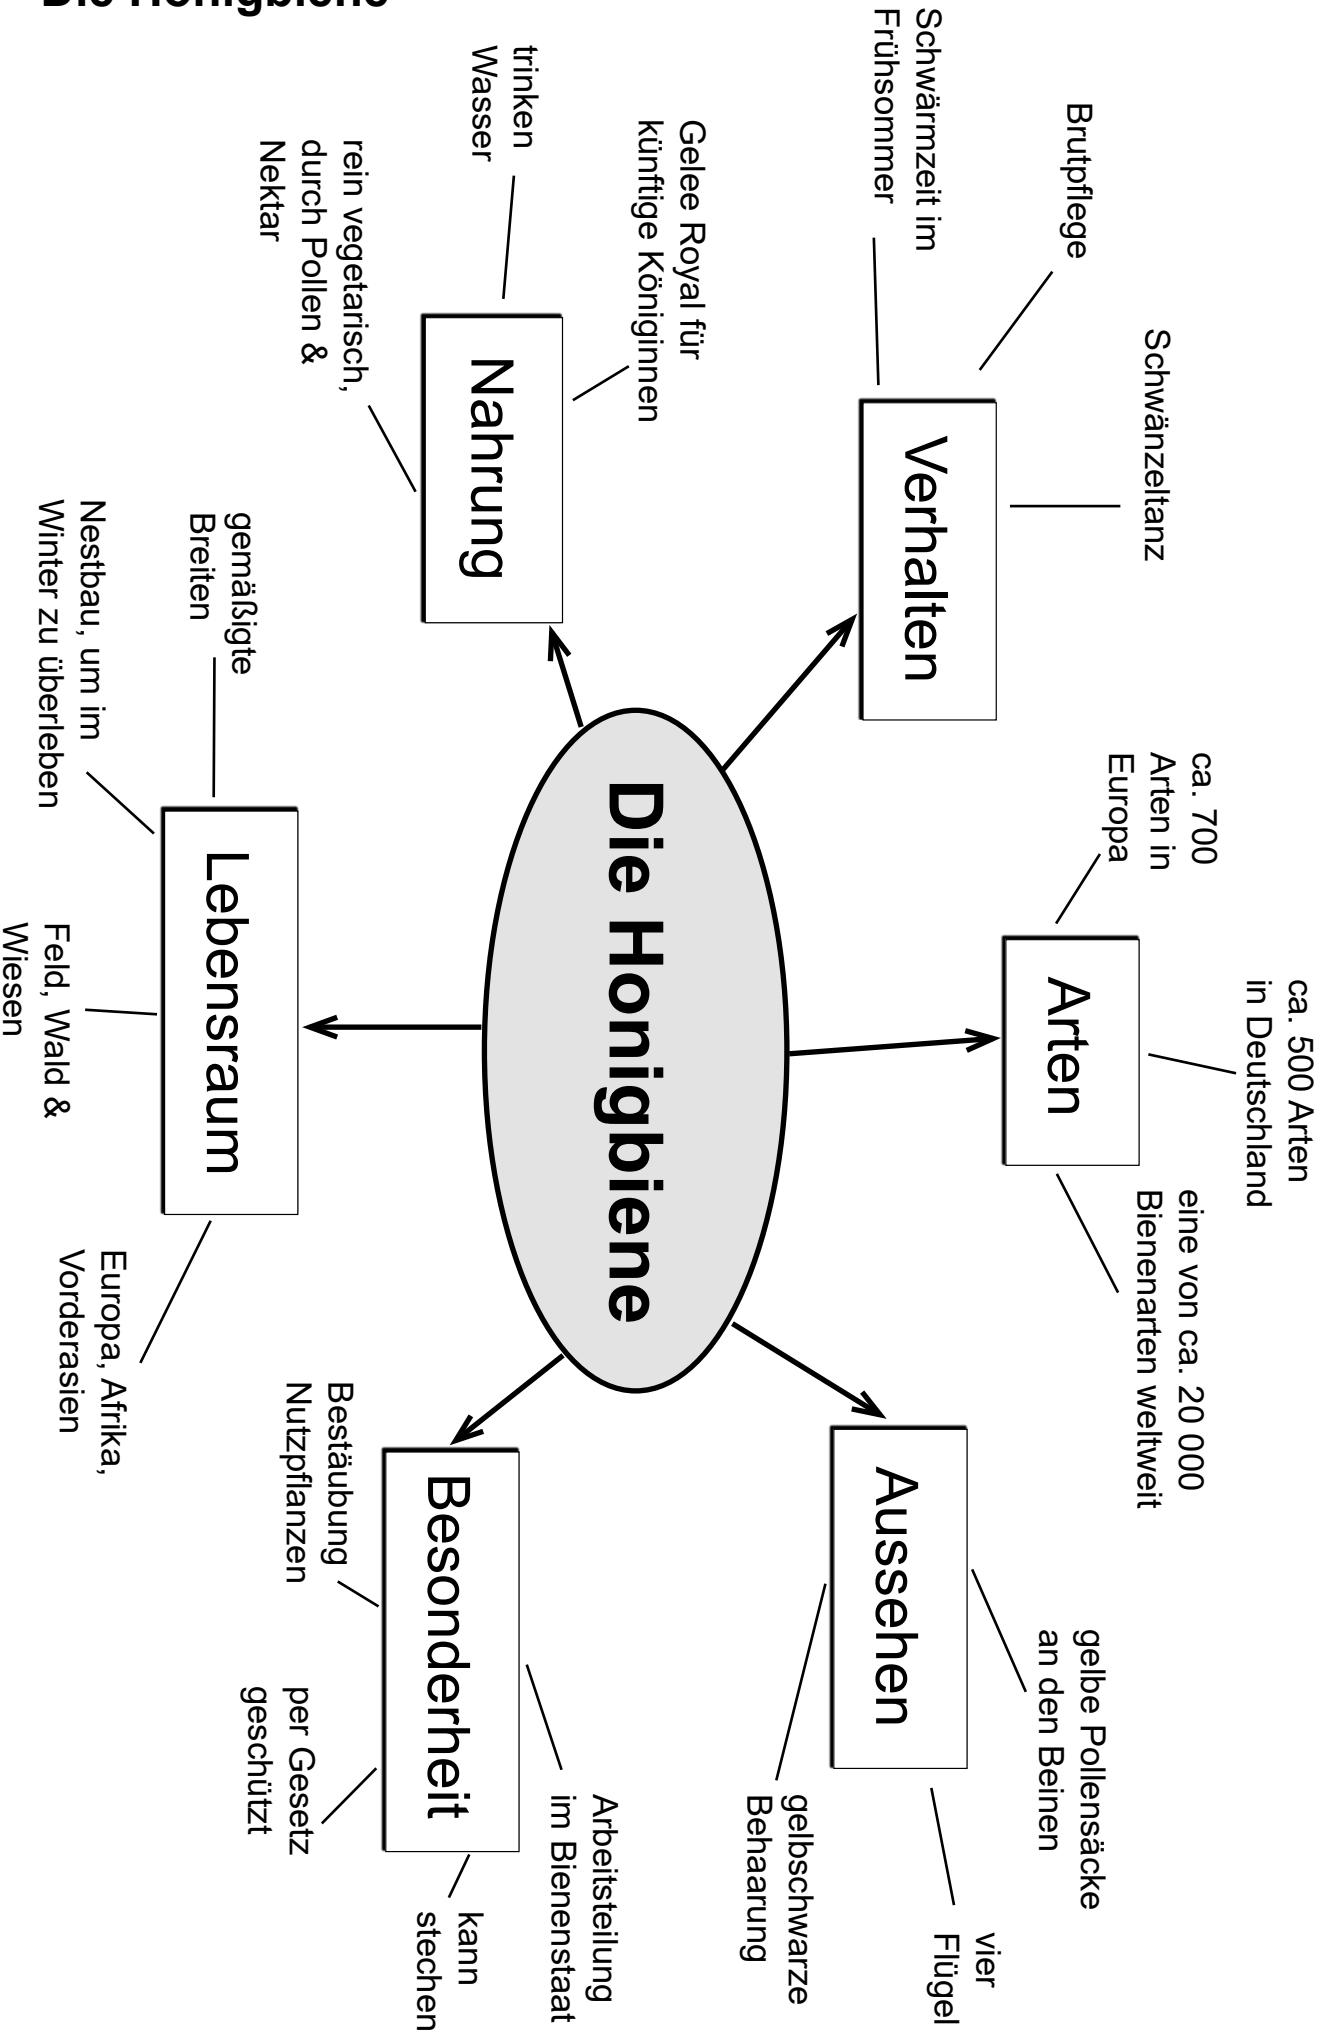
Die Honigbiene

Die Honigbiene

Verhalten

Brutpflege

Schwärmzeit im Frühsommer

Schwänzeltanz

Arten

ca. 700 Arten in Europa

ca. 500 Arten in Deutschland

eine von ca. 20 000 Bienenarten weltweit

Aussehen

gelbe Pollensäcke an den Beinen

vier Flügel

gelbschwarze Behaarung

Besonderheit

Bestäubung Nutzpflanzen

Arbeitsteilung im Bienenstaat

per Gesetz geschützt

kann stechen

Lebensraum

gemäßigte Breiten

Nestbau, um im Winter zu überleben

Feld, Wald & Wiesen

Europa, Afrika, Vorderasien

Nahrung

trinken Wasser

Gelee Royal für künftige Königinnen

rein vegetarisch, durch Pollen & Nektar